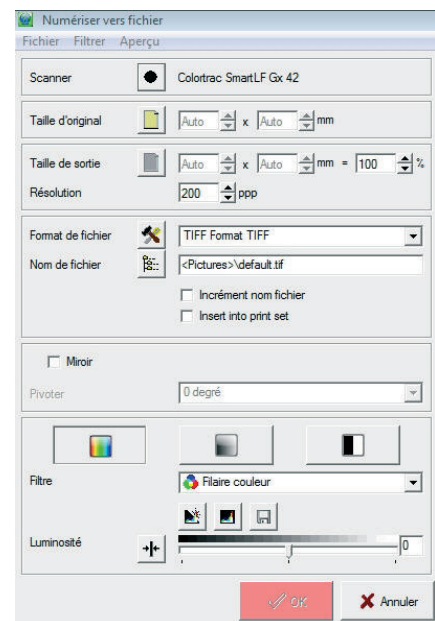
Numériser vers fichier
Fichier Filtrer Aperçu

Scanner
Colortrac SmartLF Gx 42

Taille d'original
Auto x Auto mm

Taille de sortie
Auto x Auto mm = 100 %
Résolution
200 ppp

Format de fichier
TIFF Format TIFF
Nom de fichier
<Pictures>\default.tif
Incrément nom fichier
Insert into print set

Miroir
Pivoter
0 degré

Filtre
Filaire couleur

Luminosité
0

OK
Annuler